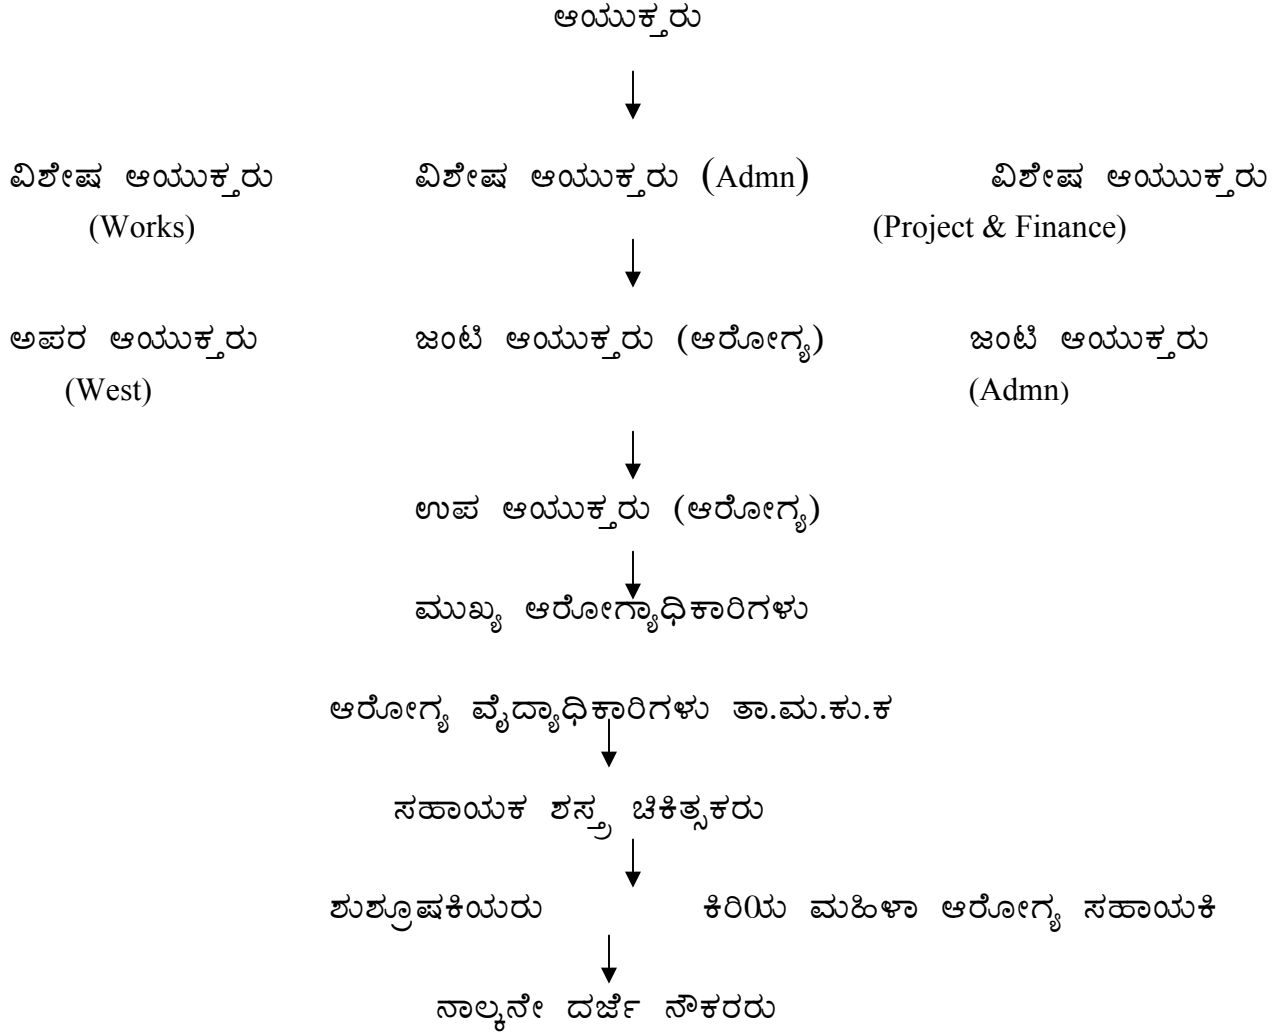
ಆಯುಕ್ತರು

ವಿಶೇಷ ಆಯುಕ್ತರು (Works)

ವಿಶೇಷ ಆಯುಕ್ತರು (Admn)

ವಿಶೇಷ ಆಯುಕ್ತರು (Project & Finance)

ಅಪರ ಆಯುಕ್ತರು (West)

ಜಂಟಿ ಆಯುಕ್ತರು (ಆರೋಗ್ಯ)

ಜಂಟಿ ಆಯುಕ್ತರು (Admn)

ಉಪ ಆಯುಕ್ತರು (ಆರೋಗ್ಯ)

ಮುಖ್ಯ ಆರೋಗ್ಯಾಧಿಕಾರಿಗಳು

ಆರೋಗ್ಯ ವೈದ್ಯಾಧಿಕಾರಿಗಳು ತಾ.ಮ.ಕು.ಕ

ಸಹಾಯಕ ಶಸ್ತ್ರ ಚಿಕಿತ್ಸಕರು

ಶುಶ್ರೂಷಕಿಯರು

ಕಿರಿಯ ಮಹಿಳಾ ಆರೋಗ್ಯ ಸಹಾಯಕಿ

ನಾಲ್ಕನೇ ದರ್ಜೆ ನೌಕರರು